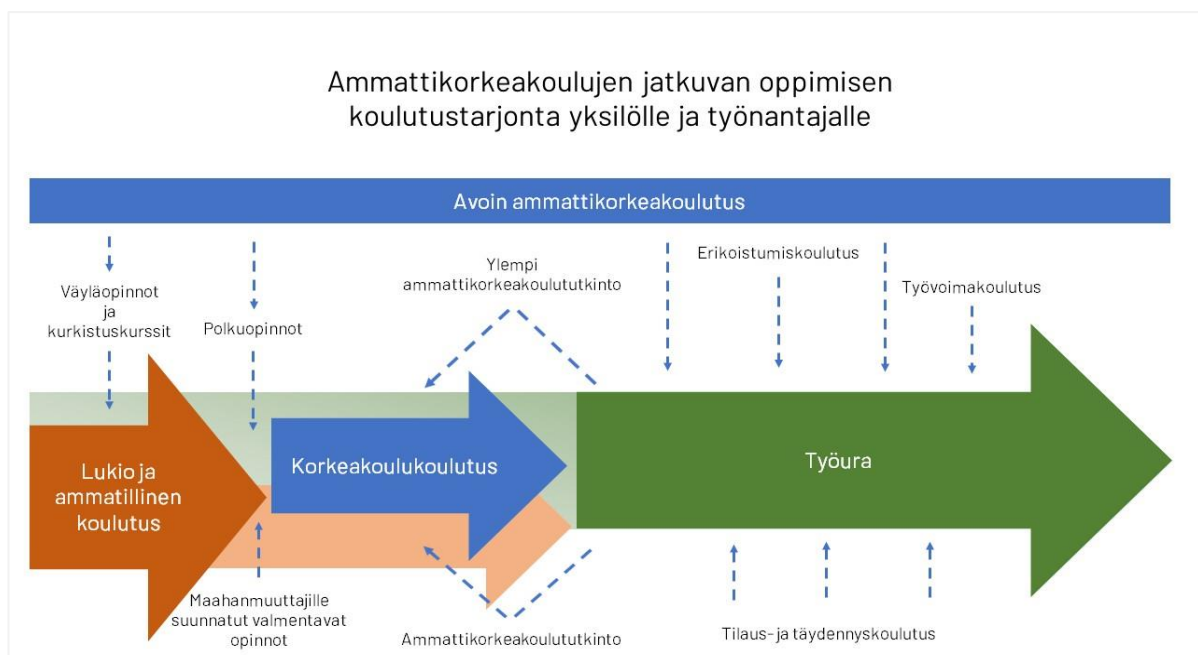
Ammattikorkeakoulujen jatkuvan oppimisen koulutustarjonta yksilölle ja työnantajalle

Avoin ammattikorkeakoulutus

Väyläopinnot ja kurkistuskurssit

Polkuopinnot

Ylempi ammattikorkeakoulututkinto

Erikoistumiskoulutus

Työvoimakoulutus

Lukio ja ammatillinen koulutus

Korkeakoulukoulutus

Työura

Maahanmuuttajille suunnatut valmentavat opinnot

Ammattikorkeakoulututkinto

Tilaus- ja täydennyskoulutus